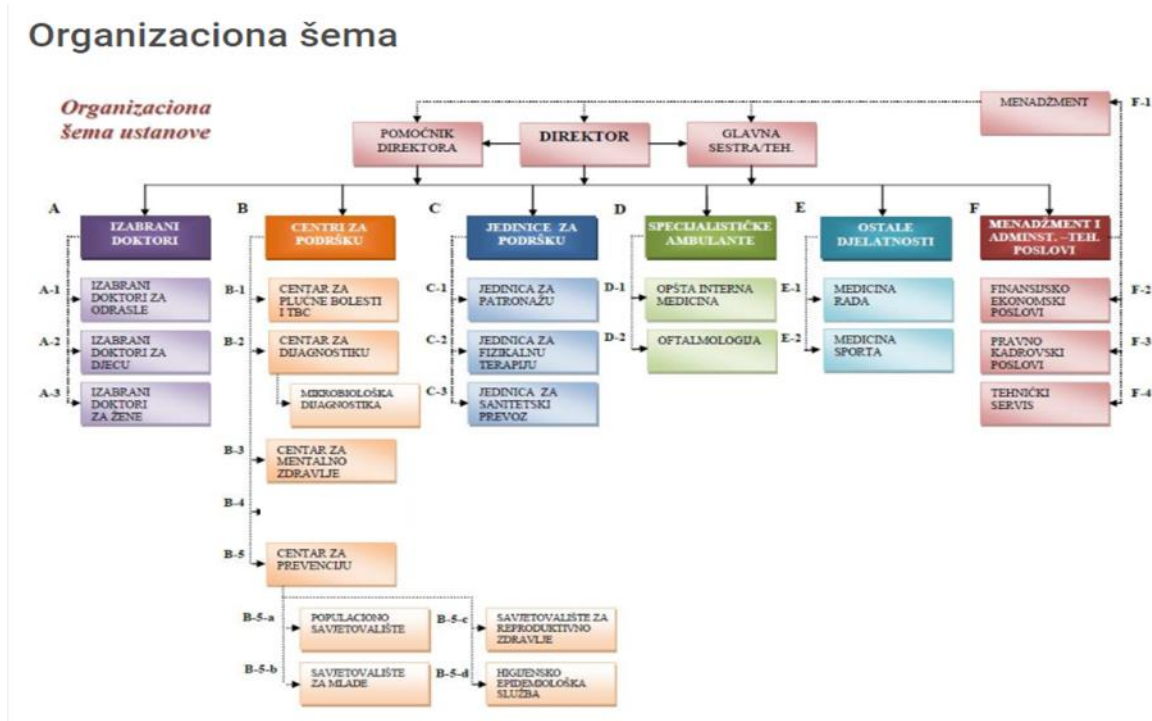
Organizaciona šema

Organizaciona šema ustanove

MENADŽMENT F-1

POMOĆNIK DIREKTORA

DIREKTOR

GLAVNA SESTRA/TEH.

A IZABRANI DOKTORI

A-1 IZABRANI DOKTORI ZA ODRASLE

A-2 IZABRANI DOKTORI ZA DJECU

A-3 IZABRANI DOKTORI ZA ŽENE

B CENTRI ZA PODRŠKU

B-1 CENTAR ZA PLUĆNE BOLESTI I TBC

B-2 CENTAR ZA DIJAGNOSTIKU

MIKROBIOLOŠKA DIJAGNOSTIKA

B-3 CENTAR ZA MENTALNO ZDRAVLJE

B-4

B-5 CENTAR ZA PREVENCIJU

B-5-a POPULACIONO SAVJETOVALIŠTE

B-5-b SAVJETOVALIŠTE ZA MLADE

B-5-c SAVJETOVALIŠTE ZA REPRODUKTIVNO ZDRAVLJE

B-5-d HIGIJENSKO EPIDEMIOLOŠKA SLUŽBA

C JEDINICE ZA PODRŠKU

C-1 JEDINICA ZA PATRONAŽU

C-2 JEDINICA ZA FIZIKALNU TERAPIJU

C-3 JEDINICA ZA SANITETSKI PREVOZ

D SPECIJALISTIČKE AMBULANTE

D-1 OPŠTA INTERNA MEDICINA

D-2 OFTALMOLOGIJA

E OSTALE DJELATNOSTI

E-1 MEDICINA RADA

E-2 MEDICINA SPORTA

F MENADŽMENT I ADMINST. –TEH. POSLOVI

F-2 FINANSIJSKO EKONOMSKI POSLOVI

F-3 PRAVNO KADROVSKI POSLOVI

F-4 TEHNIČKI SERVIS